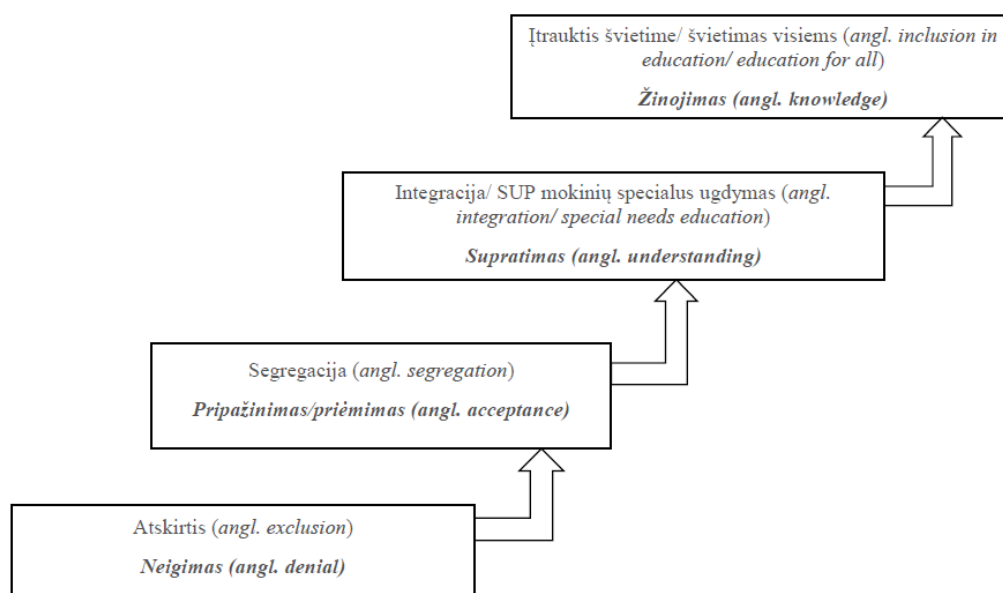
Įtrauktis švietime/ švietimas visiems (angl. inclusion in education/ education for all)

Žinojimas (angl. knowledge)

Integracija/ SUP mokinių specialus ugdymas (angl. integration/ special needs education)

Supratimas (angl. understanding)

Segregacija (angl. segregation)

Pripažinimas/priėmimas (angl. acceptance)

Atskirtis (angl. exclusion)

Neigimas (angl. denial)